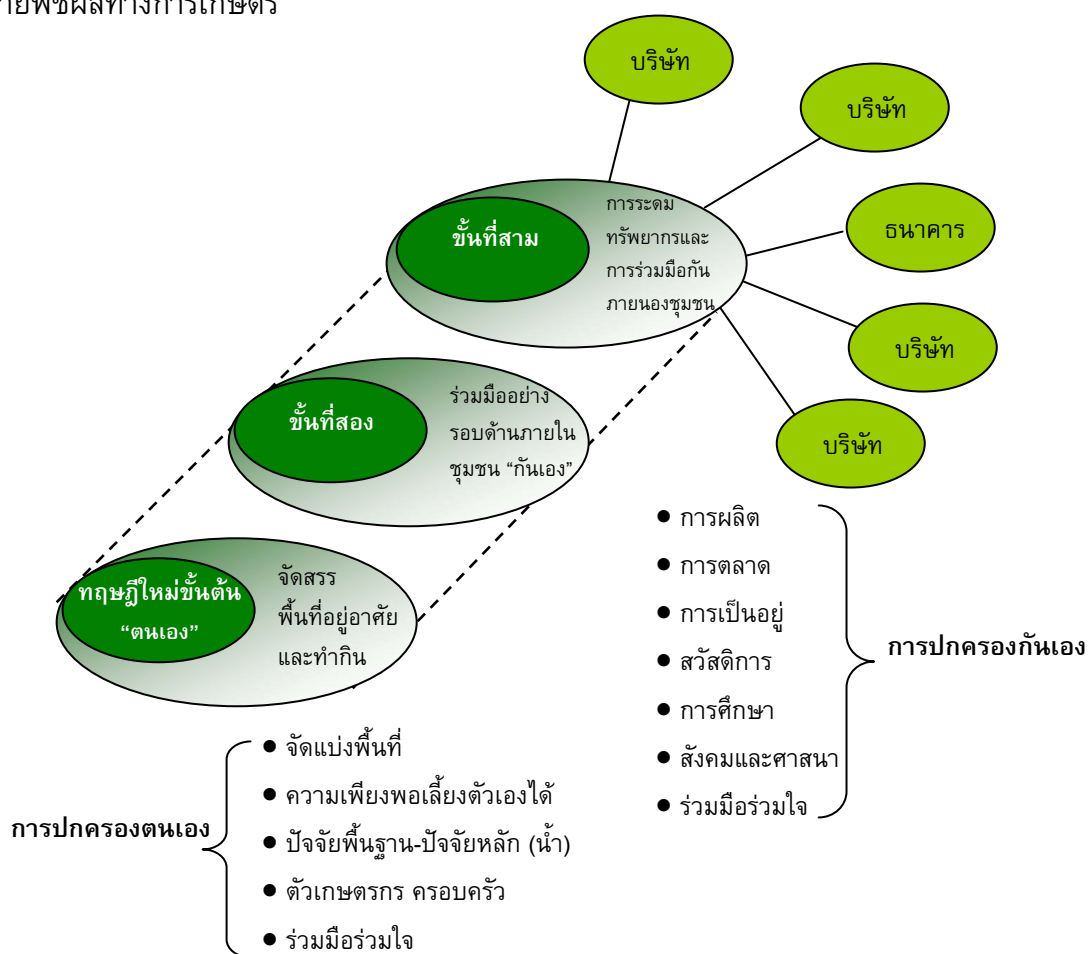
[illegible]

บริษัท

บริษัท

ธนาคาร

บริษัท

บริษัท

ขั้นที่สาม

การระดมทรัพยากรและการร่วมมือกันภายนองชุมชน

ขั้นที่สอง

ร่วมมืออย่างรอบด้านภายในชุมชน "กันเอง"

ทฤษฎีใหม่ขั้นต้น "ตนเอง"

จัดสรรพื้นที่อยู่อาศัยและทำกิน

- การผลิต
- การตลาด
- การเป็นอยู่
- สวัสดิการ
- การศึกษา
- สังคมและศาสนา
- ร่วมมือร่วมใจ

การปกครองกันเอง

- จัดแบ่งพื้นที่
- ความเพียงพอเลี้ยงตัวเองได้
- ปัจจัยพื้นฐาน-ปัจจัยหลัก (น้ำ)
- ตัวเกษตรกร ครอบครัว
- ร่วมมือร่วมใจ

การปกครองตนเอง